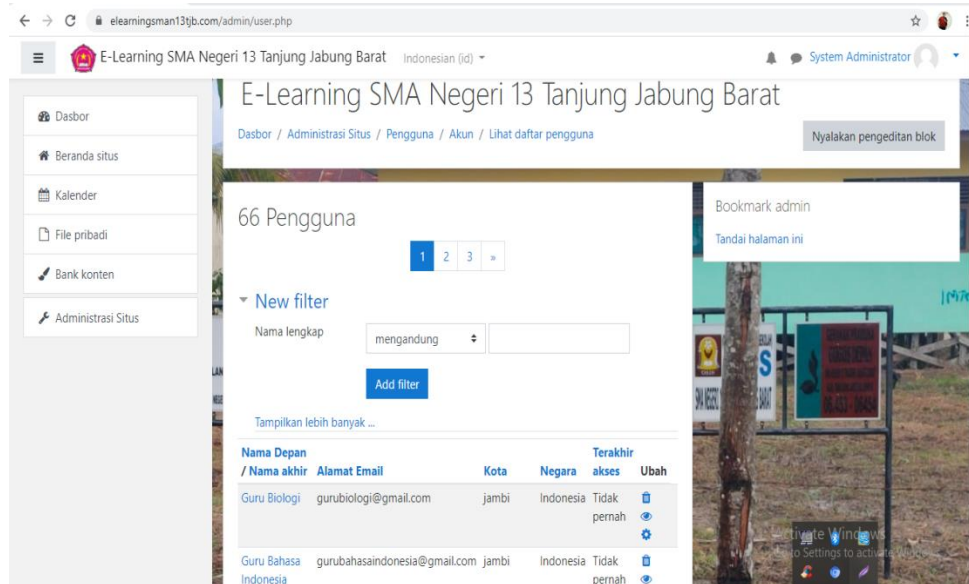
elearningsman13tjb.com/admin/user.php

E-Learning SMA Negeri 13 Tanjung Jabung Barat Indonesian (id)

System Administrator

Dasbor

Beranda situs

Kalender

File pribadi

Bank konten

Administrasi Situs

E-Learning SMA Negeri 13 Tanjung Jabung Barat

Dasbor / Administrasi Situs / Pengguna / Akun / Lihat daftar pengguna

Nyalakan pengeditan blok

66 Pengguna

1 2 3 »

New filter

Nama lengkap mengandung

Add filter

Tampilkan lebih banyak ...

| Nama Depan / Nama akhir | Alamat Email | Kota | Negara | Terakhir akses | Ubah |
|---|---|---|---|---|---|
| Guru Biologi | gurubiologi@gmail.com | jambi | Indonesia | Tidak pernah | |
| Guru Bahasa Indonesia | gurubahasaindonesia@gmail.com | jambi | Indonesia | Tidak pernah | |

Bookmark admin

Tandai halaman ini

Activate Windows
Go to Settings to activate Windows.